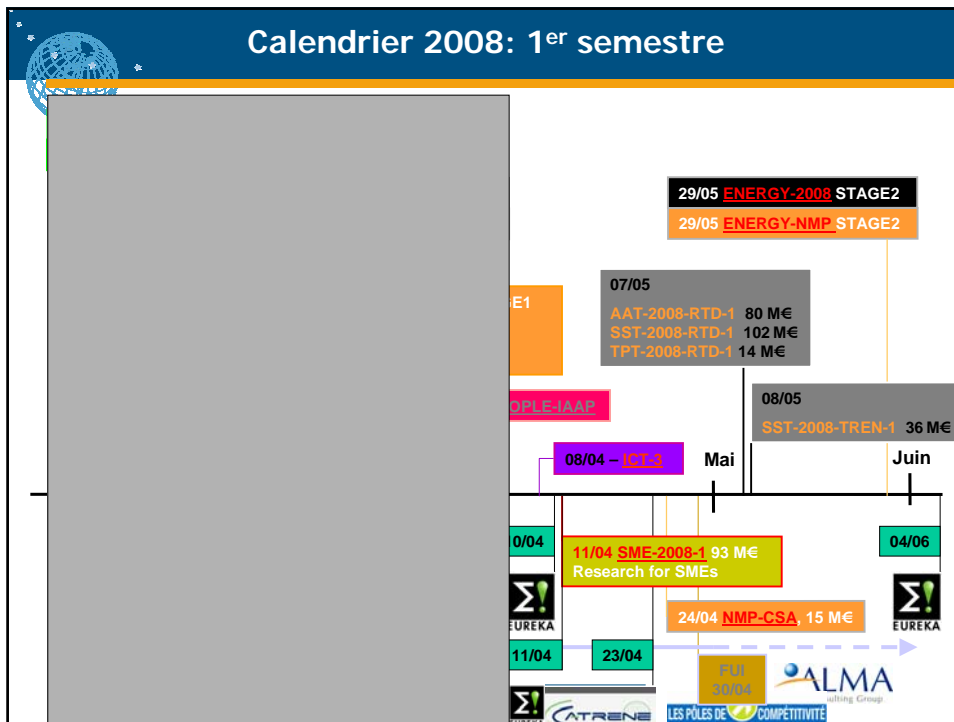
Calendrier 2008: 1$^{er}$ semestre

29/05 ENERGY-2008 STAGE2
29/05 ENERGY-NMP STAGE2

07/05
AAT-2008-RTD-1 80 M€
SST-2008-RTD-1 102 M€
TPT-2008-RTD-1 14 M€

E1

08/05
SST-2008-TREN-1 36 M€

OPLE-IAAP

08/04 – ICT-3

Mai

Juin

0/04

11/04 SME-2008-1 93 M€
Research for SMEs

04/06

EUREKA

EUREKA

24/04 NMP-CSA, 15 M€

11/04

23/04

FUI
30/04

ALMA
sulting Group

CATRENE

LES PÔLES DE COMPÉTITIVITÉ